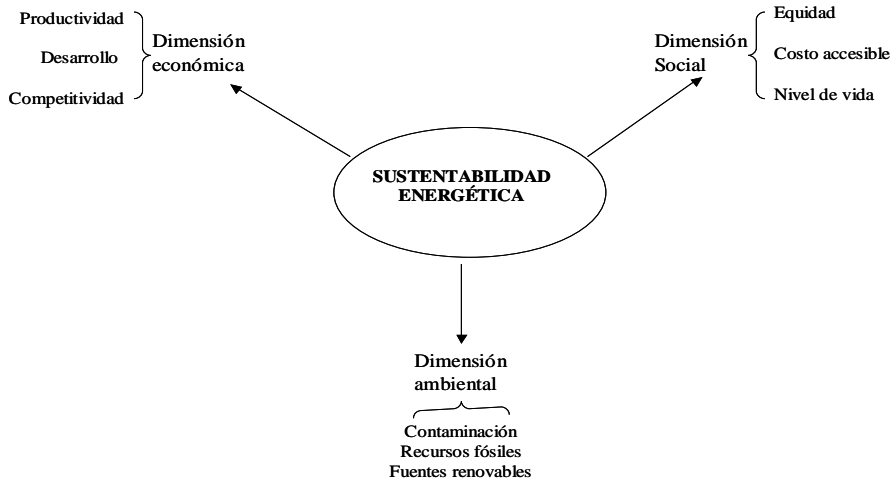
Productividad
Desarrollo
Competitividad

Dimensión económica

Dimensión Social

Equidad
Costo accesible
Nivel de vida

SUSTENTABILIDAD ENERGÉTICA

Dimensión ambiental

Contaminación
Recursos fósiles
Fuentes renovables